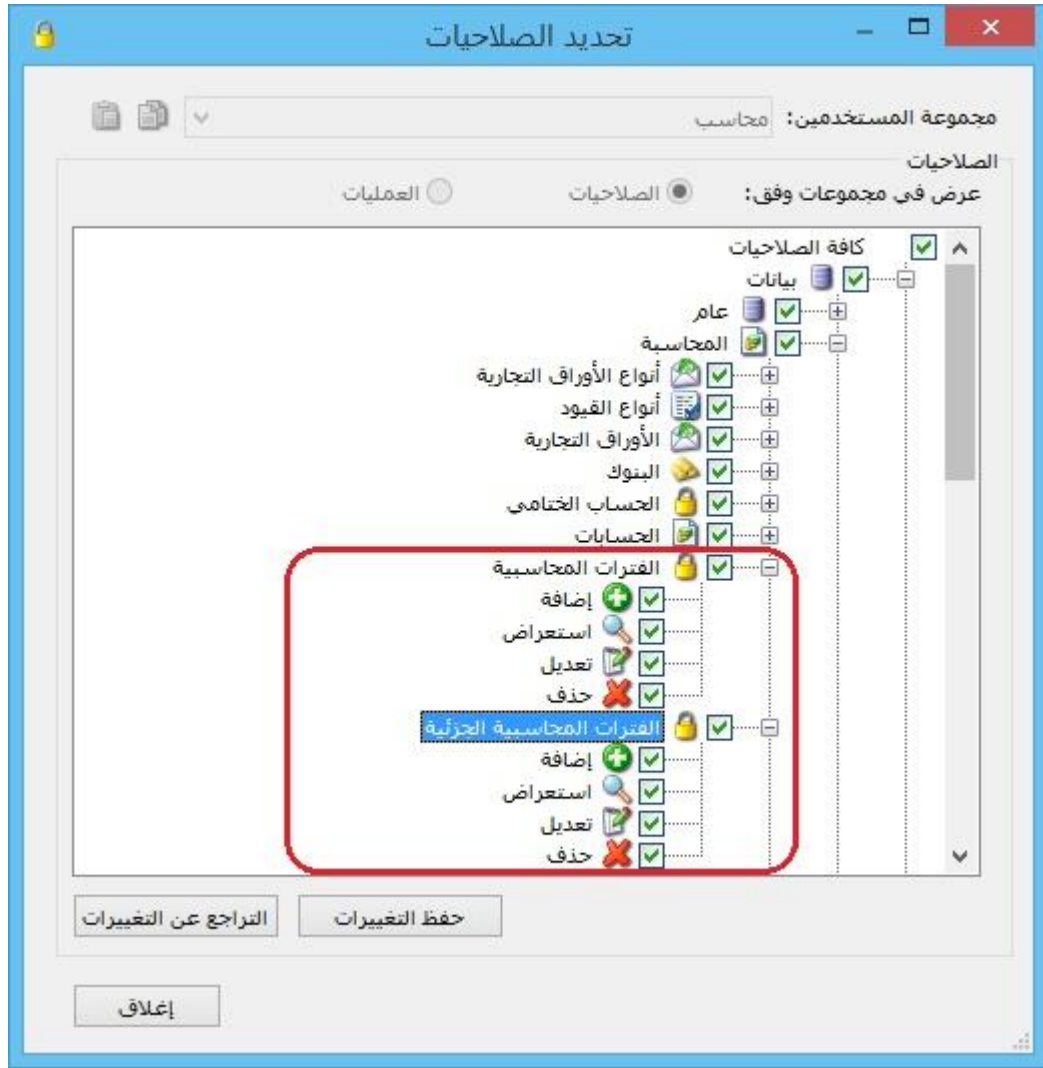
تحديد الصلاحيات

مجموعة المستخدمين: محاسب

الصلاحيات
عرض في مجموعات وفق: الصلاحيات العمليات

كافة الصلاحيات
بيانات
عام
المحاسبة
أنواع الأوراق التجارية
أنواع القيود
الأوراق التجارية
البنوك
الحساب الختامي
الحسابات
الفترات المحاسبية
إضافة
استعراض
تعديل
حذف
الفترات المحاسبية الجزئية
إضافة
استعراض
تعديل
حذف

حفظ التغييرات
التراجع عن التغييرات

إغلاق